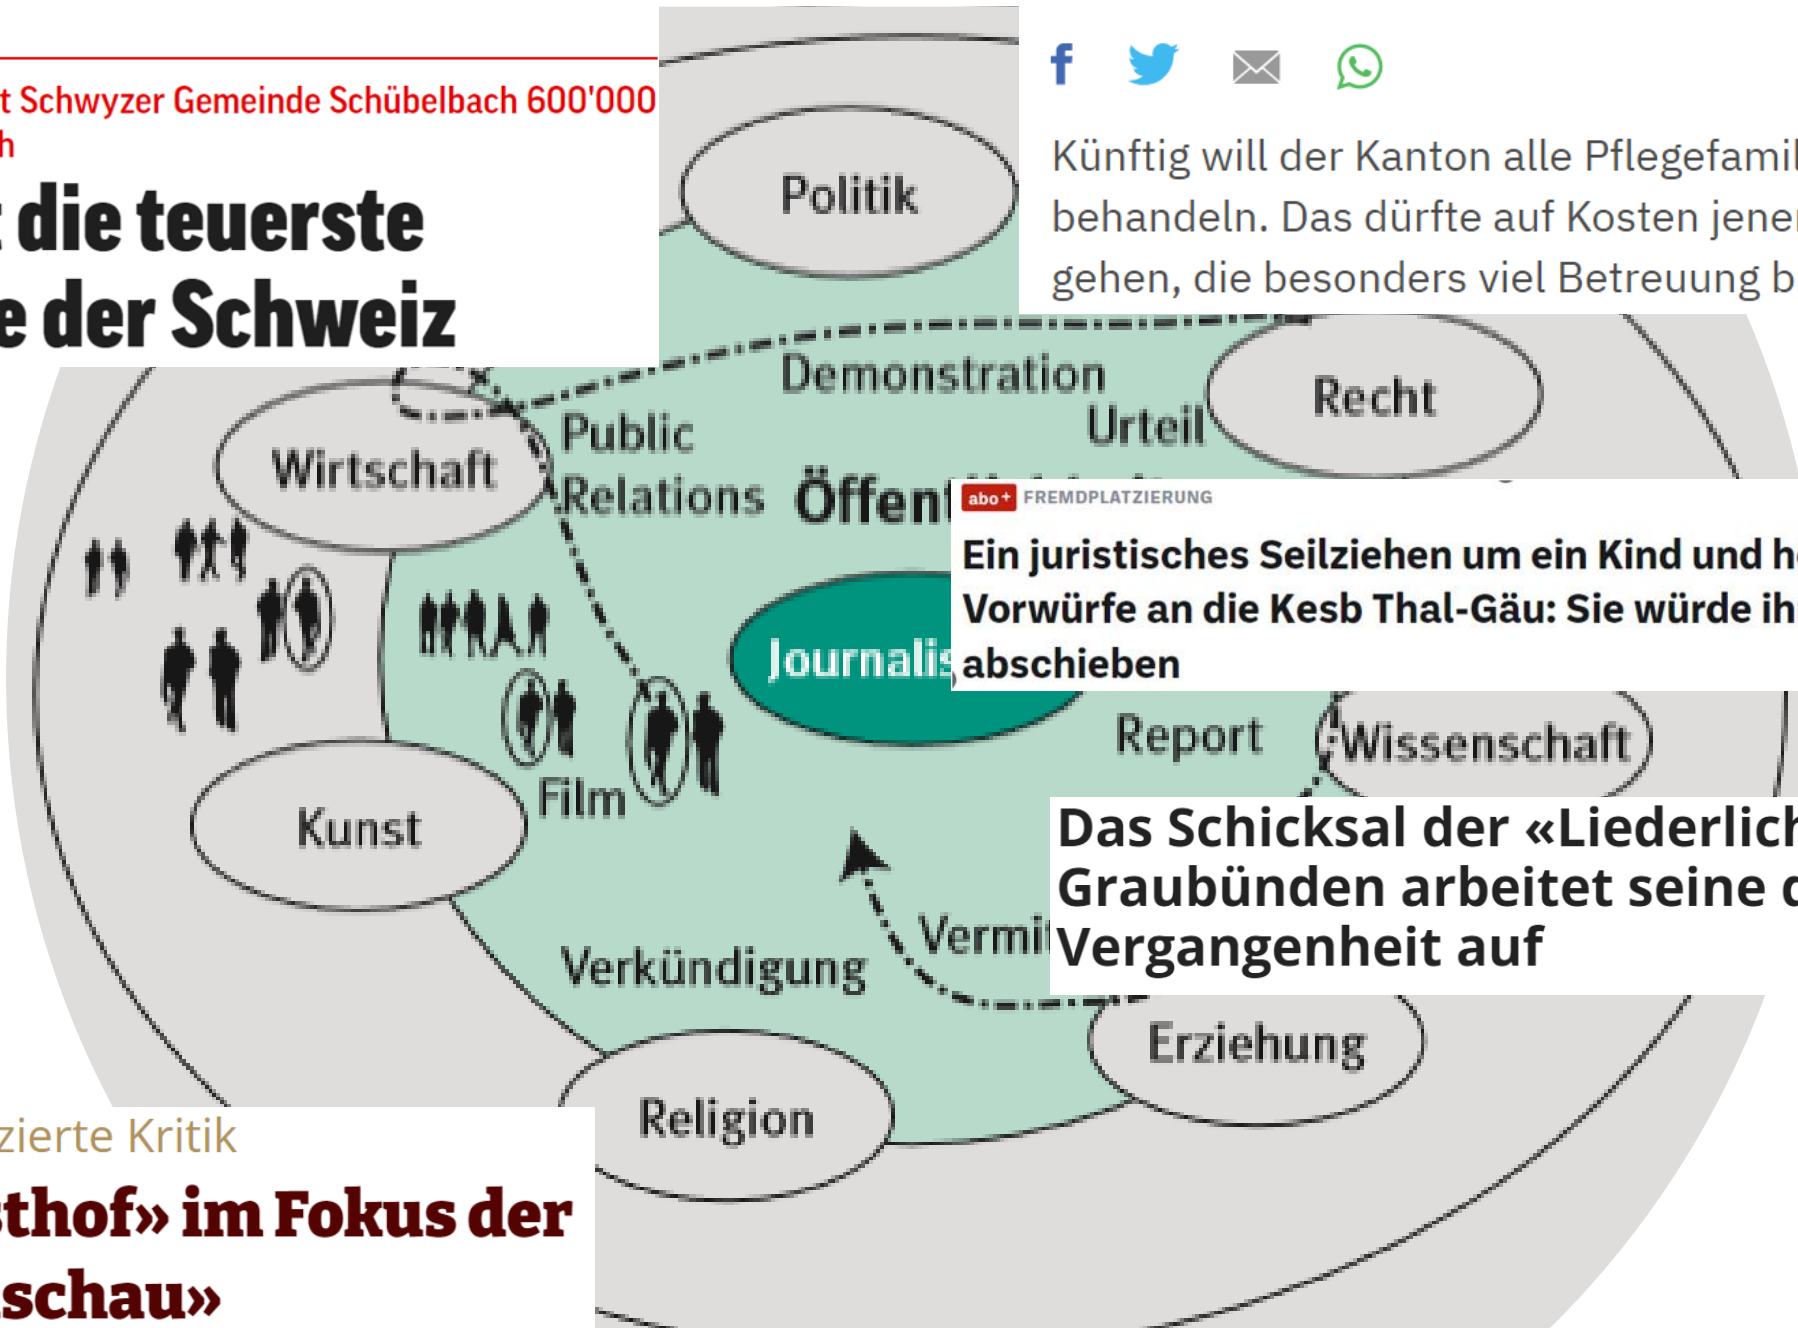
t Schwyzer Gemeinde Schübelbach 600'000
h
t die teuerste
e der Schweiz

Künftig will der Kanton alle Pflegefamil
behandeln. Das dürfte auf Kosten jener
gehen, die besonders viel Betreuung b

Politik
Demonstration
Recht
Urteil
Public Relations
Wirtschaft
Öffent
abo+ FREMDPLATZIERUNG
Ein juristisches Seilziehen um ein Kind und h
Vorwürfe an die Kesb Thal-Gäu: Sie würde ih
abschieben
Journalis
Report
Wissenschaft
Film
Kunst
Das Schicksal der «Liederlich
Graubünden arbeitet seine d
Vergangenheit auf
Vermit
Verkündigung
Erziehung
Religion

zierte Kritik
thof» im Fokus der
schau»